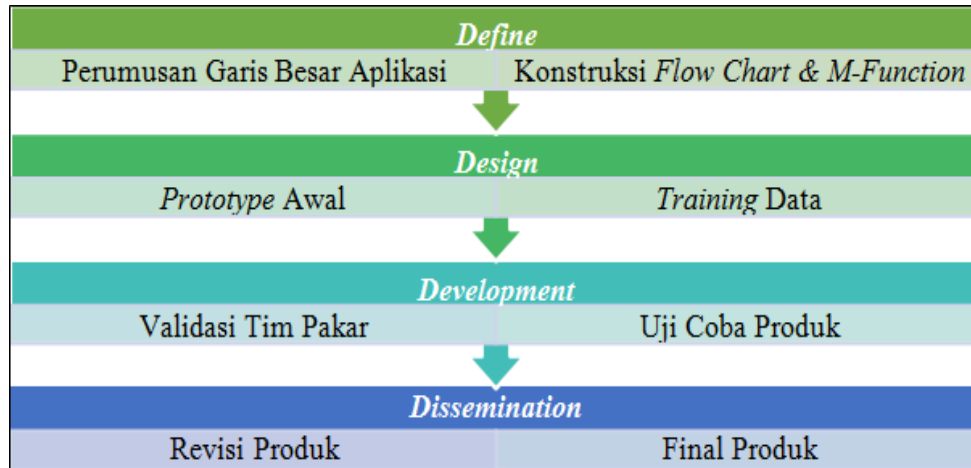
Define

| Perumusan Garis Besar Aplikasi | Konstruksi Flow Chart & M-Function |
|---|---|

Design

| Prototype Awal | Training Data |
|---|---|

Development

| Validasi Tim Pakar | Uji Coba Produk |
|---|---|

Dissemination

| Revisi Produk | Final Produk |
|---|---|